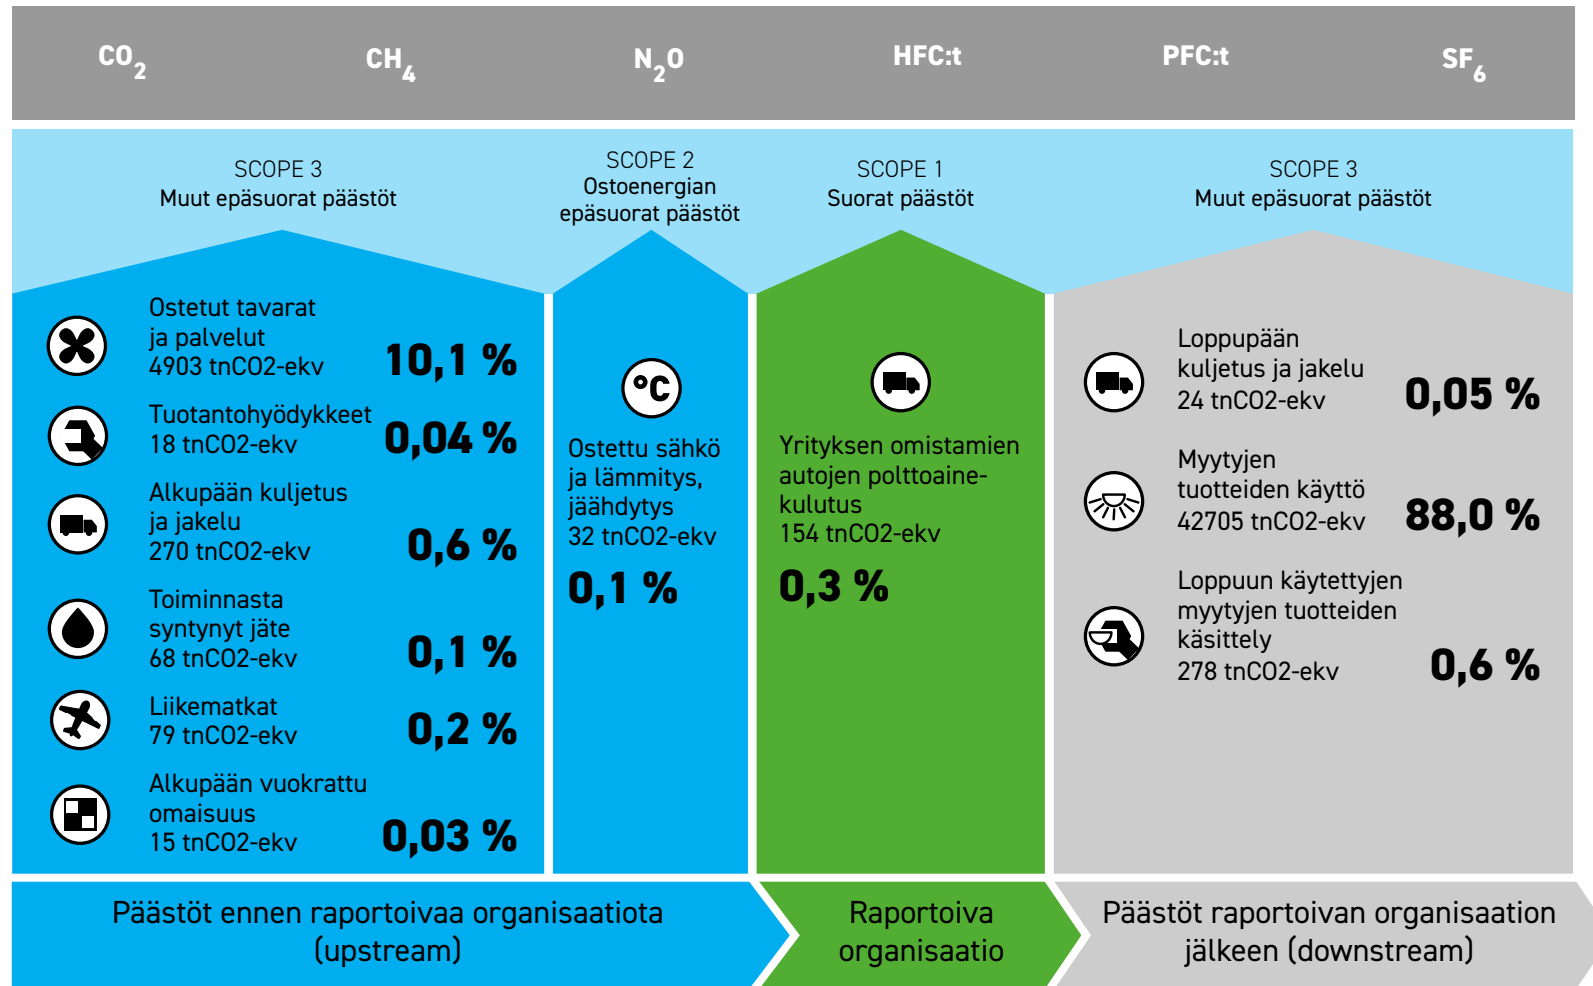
$CO_2$ $CH_4$ $N_2O$ HFC:t PFC:t $SF_6$

SCOPE 3
Muut epäsuorat päästöt

Ostetut tavarat ja palvelut
4903 tnCO2-ekv
10,1 %

Tuotantohyödykkeet
18 tnCO2-ekv
0,04 %

Alkupään kuljetus ja jakelu
270 tnCO2-ekv
0,6 %

Toiminnasta syntynyt jäte
68 tnCO2-ekv
0,1 %

Liikematkat
79 tnCO2-ekv
0,2 %

Alkupään vuokrattu omaisuus
15 tnCO2-ekv
0,03 %

SCOPE 2
Ostoenergian epäsuorat päästöt

°C

Ostettu sähkö ja lämmitys, jäähdytys
32 tnCO2-ekv
0,1 %

SCOPE 1
Suorat päästöt

Yrityksen omistamien autojen polttoainekulutus
154 tnCO2-ekv
0,3 %

SCOPE 3
Muut epäsuorat päästöt

Loppupään kuljetus ja jakelu
24 tnCO2-ekv
0,05 %

Myytyjen tuotteiden käyttö
42705 tnCO2-ekv
88,0 %

Loppuun käytettyjen myytyjen tuotteiden käsittely
278 tnCO2-ekv
0,6 %

Päästöt ennen raportoivaa organisaatiota (upstream)

Raportoiva organisaatio

Päästöt raportoivan organisaation jälkeen (downstream)